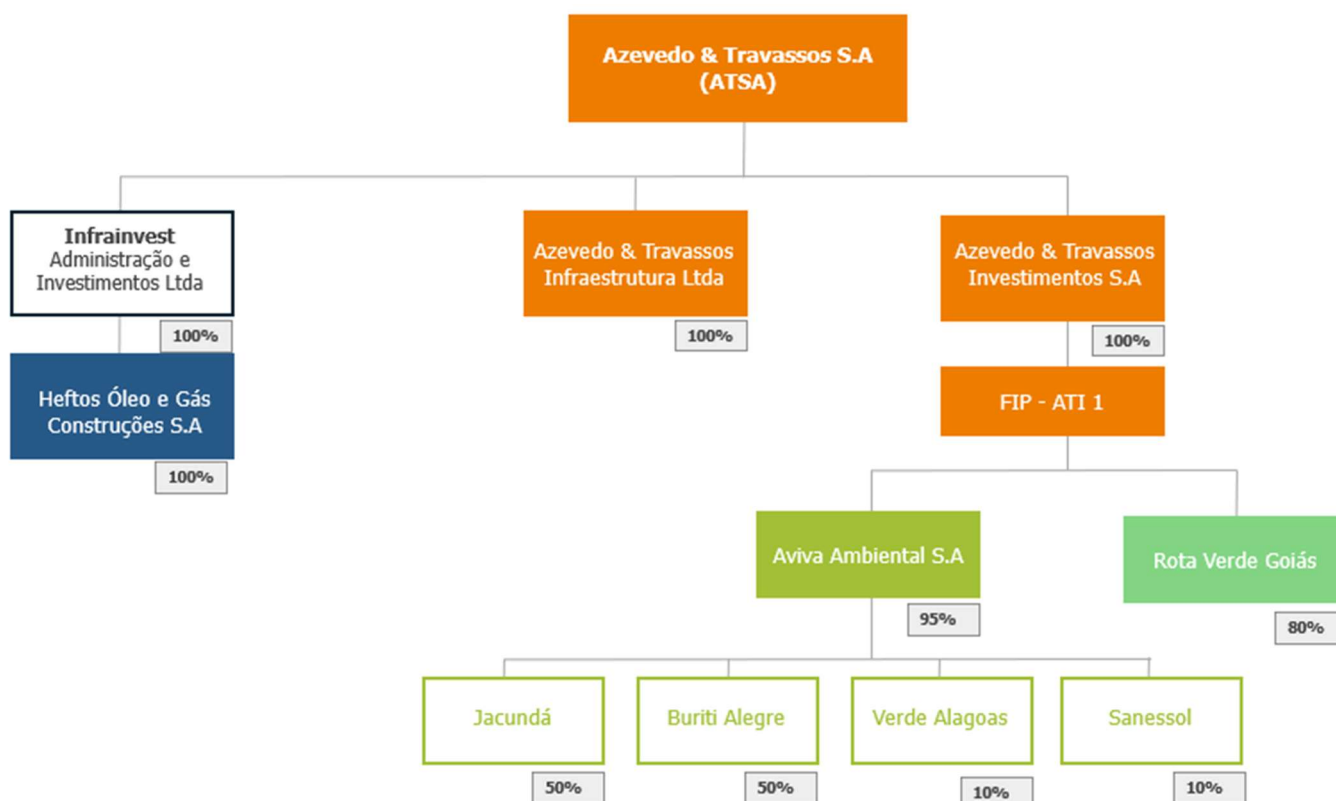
Azevedo & Travassos S.A
(ATSA)

Infrainvest
Administração e
Investimentos Ltda

100%

Heftos Óleo e Gás
Construções S.A

100%

Azevedo & Travassos
Infraestrutura Ltda

100%

Azevedo & Travassos
Investimentos S.A

100%

FIP - ATI 1

Aviva Ambiental S.A

95%

Rota Verde Goiás

80%

Jacundá

50%

Buriti Alegre

50%

Verde Alagoas

10%

Sanessol

10%